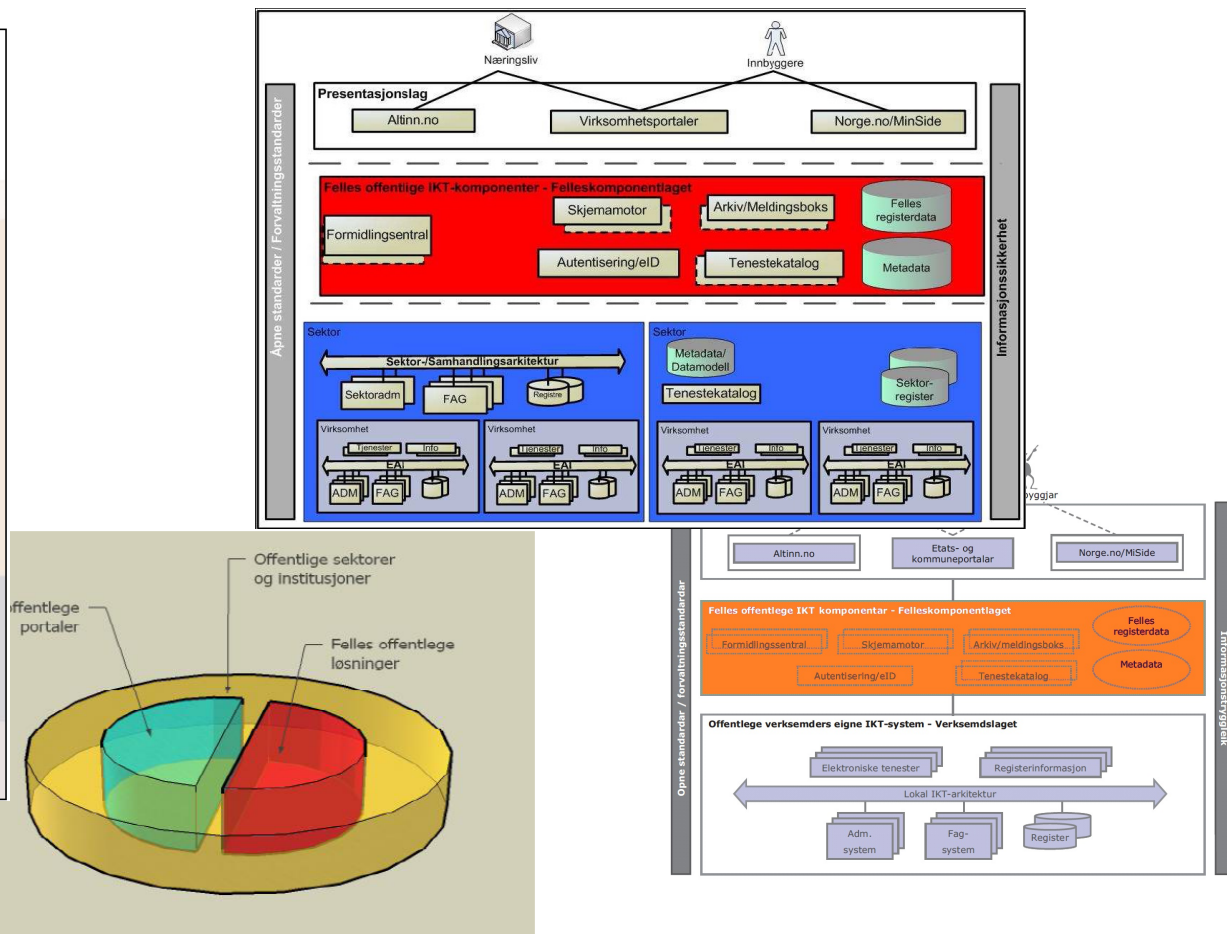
Næringsliv

Innbyggere

Presentasjonslag

Altinn.no

Virksomhetsportaler

Norge.no/MinSide

Åpne standarder / Forvaltningsstandarder

Informasjonssikkerhet

Felles offentlige IKT-komponenter - Felleskomponentlaget

Skjemamotor

Arkiv/Meldingsboks

Felles registerdata

Formidlingsentral

Autentisering/eID

Tenestekatalog

Metadata

Sektor

Sektor-/Samhandlingsarkitektur

Sektoradm

FAG

Registre

Virksomhet

Tjenester

Info

EAI

ADM

FAG

Virksomhet

Tjenester

Info

EAI

ADM

FAG

Sektor

Metadata/ Datamodell

Tenestekatalog

Sektor-register

Virksomhet

Tjenester

Info

EAI

ADM

FAG

Virksomhet

Tjenester

Info

EAI

ADM

FAG

Offentlige sektorer og institusjoner

offentlege portaler

Felles offentlege løsninger

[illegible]byggjar

Altinn.no

Etats- og kommuneportalar

Norge.no/MiSide

Opne standardar / forvaltningsstandardar

Informasjonstryggleik

Felles offentlege IKT komponentar - Felleskomponentlaget

Formidlingssentral

Skjemamotor

Arkiv/meldingsboks

Felles registerdata

Autentisering/eID

Tenestekatalog

Metadata

Offentlege verksemders eigne IKT-system - Verksemdslaget

Elektroniske tenester

Registerinformasjon

Lokal IKT-arkitektur

Adm. system

Fag-system

Register